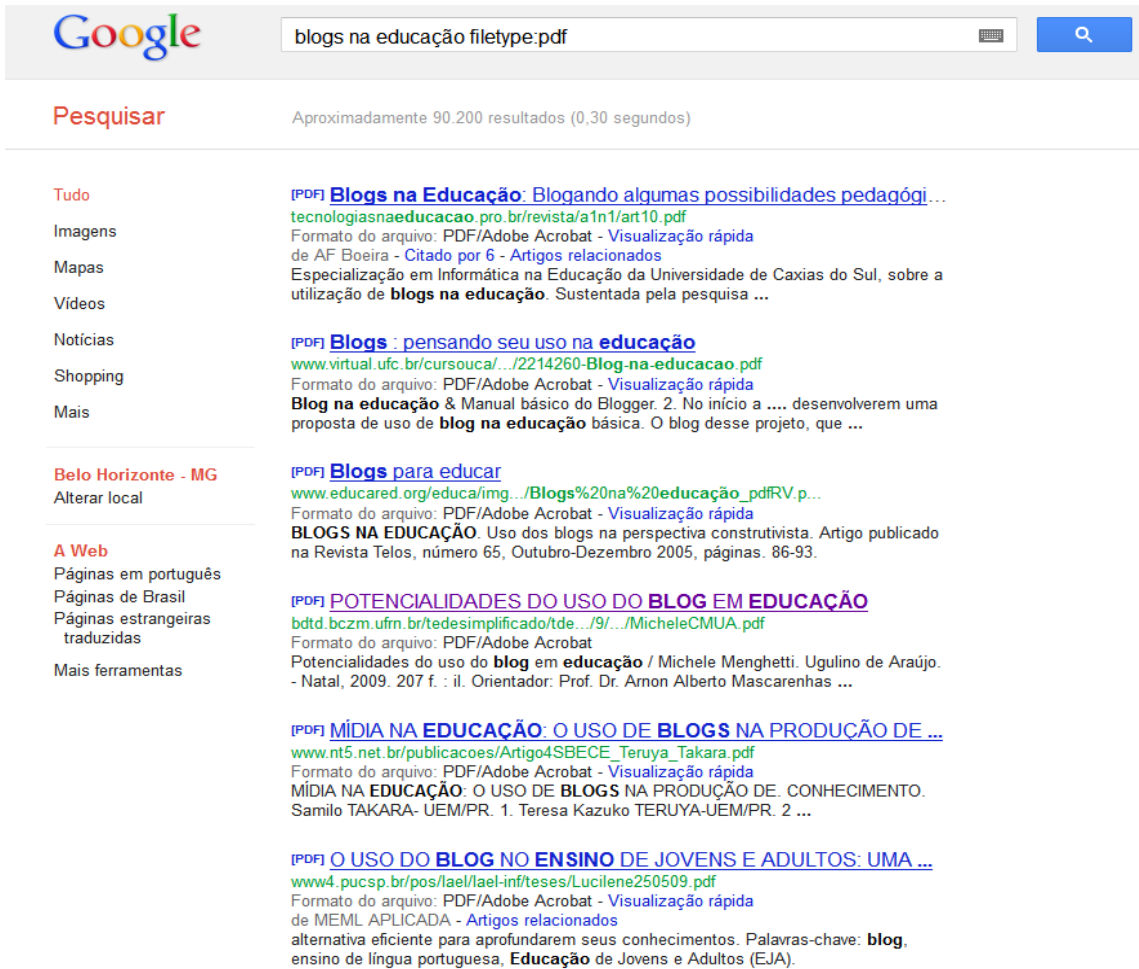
Google

blogs na educação filetype:pdf

Pesquisar

Aproximadamente 90.200 resultados (0,30 segundos)

Tudo
Imagens
Mapas
Vídeos
Notícias
Shopping
Mais

Belo Horizonte - MG
Alterar local

A Web
Páginas em português
Páginas de Brasil
Páginas estrangeiras traduzidas
Mais ferramentas

[PDF] Blogs na Educação: Blogando algumas possibilidades pedagógi...
tecnologiasnaeducacao.pro.br/revista/a1n1/art10.pdf
Formato do arquivo: PDF/Adobe Acrobat - Visualização rápida
de AF Boeira - Citado por 6 - Artigos relacionados
Especialização em Informática na Educação da Universidade de Caxias do Sul, sobre a utilização de blogs na educação. Sustentada pela pesquisa ...

[PDF] Blogs : pensando seu uso na educação
www.virtual.ufc.br/cursouca/.../2214260-Blog-na-educacao.pdf
Formato do arquivo: PDF/Adobe Acrobat - Visualização rápida
Blog na educação & Manual básico do Blogger. 2. No início a .... desenvolverem uma proposta de uso de blog na educação básica. O blog desse projeto, que ...

[PDF] Blogs para educar
www.educared.org/educa/img.../Blogs%20na%20educação_pdfRV.p...
Formato do arquivo: PDF/Adobe Acrobat - Visualização rápida
BLOGS NA EDUCAÇÃO. Uso dos blogs na perspectiva construtivista. Artigo publicado na Revista Telos, número 65, Outubro-Dezembro 2005, páginas. 86-93.

[PDF] POTENCIALIDADES DO USO DO BLOG EM EDUCAÇÃO
bdtd.bczm.ufrn.br/tedesimplificado/tde.../9/.../MicheleCMUA.pdf
Formato do arquivo: PDF/Adobe Acrobat
Potencialidades do uso do blog em educação / Michele Menghetti. Ugulino de Araújo. - Natal, 2009. 207 f. : il. Orientador: Prof. Dr. Arnon Alberto Mascarenhas ...

[PDF] MÍDIA NA EDUCAÇÃO: O USO DE BLOGS NA PRODUÇÃO DE ...
www.nt5.net.br/publicacoes/Artigo4SBECE_Teruya_Takara.pdf
Formato do arquivo: PDF/Adobe Acrobat - Visualização rápida
MÍDIA NA EDUCAÇÃO: O USO DE BLOGS NA PRODUÇÃO DE. CONHECIMENTO. Samilo TAKARA- UEM/PR. 1. Teresa Kazuko TERUYA-UEM/PR. 2 ...

[PDF] O USO DO BLOG NO ENSINO DE JOVENS E ADULTOS: UMA ...
www4.pucsp.br/pos/lael/lael-inf/teses/Lucilene250509.pdf
Formato do arquivo: PDF/Adobe Acrobat - Visualização rápida
de MEML APLICADA - Artigos relacionados
alternativa eficiente para aprofundarem seus conhecimentos. Palavras-chave: blog, ensino de língua portuguesa, Educação de Jovens e Adultos (EJA).